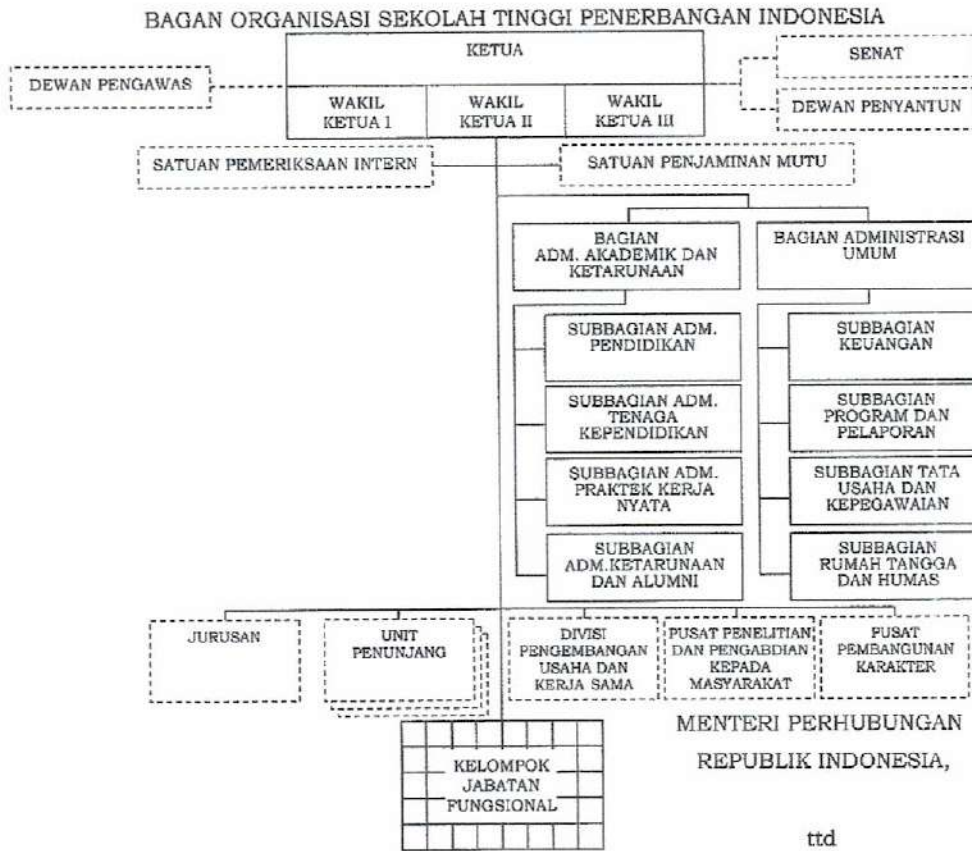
BAGAN ORGANISASI SEKOLAH TINGGI PENERBANGAN INDONESIA

KETUA

DEWAN PENGAWAS

SENAT

DEWAN PENYANTUN

WAKIL KETUA I

WAKIL KETUA II

WAKIL KETUA III

SATUAN PEMERIKSAAN INTERN

SATUAN PENJAMINAN MUTU

BAGIAN ADM. AKADEMIK DAN KETARUNAAN

BAGIAN ADMINISTRASI UMUM

SUBBAGIAN ADM. PENDIDIKAN

SUBBAGIAN ADM. TENAGA KEPENDIDIKAN

SUBBAGIAN ADM. PRAKTEK KERJA NYATA

SUBBAGIAN ADM.KETARUNAAN DAN ALUMNI

SUBBAGIAN KEUANGAN

SUBBAGIAN PROGRAM DAN PELAPORAN

SUBBAGIAN TATA USAHA DAN KEPEGAWAIAN

SUBBAGIAN RUMAH TANGGA DAN HUMAS

JURUSAN

UNIT PENUNJANG

DIVISI PENGEMBANGAN USAHA DAN KERJA SAMA

PUSAT PENELITIAN DAN PENGABDIAN KEPADA MASYARAKAT

PUSAT PEMBANGUNAN KARAKTER

KELOMPOK JABATAN FUNGSIONAL

MENTERI PERHUBUNGAN

REPUBLIK INDONESIA,

ttd